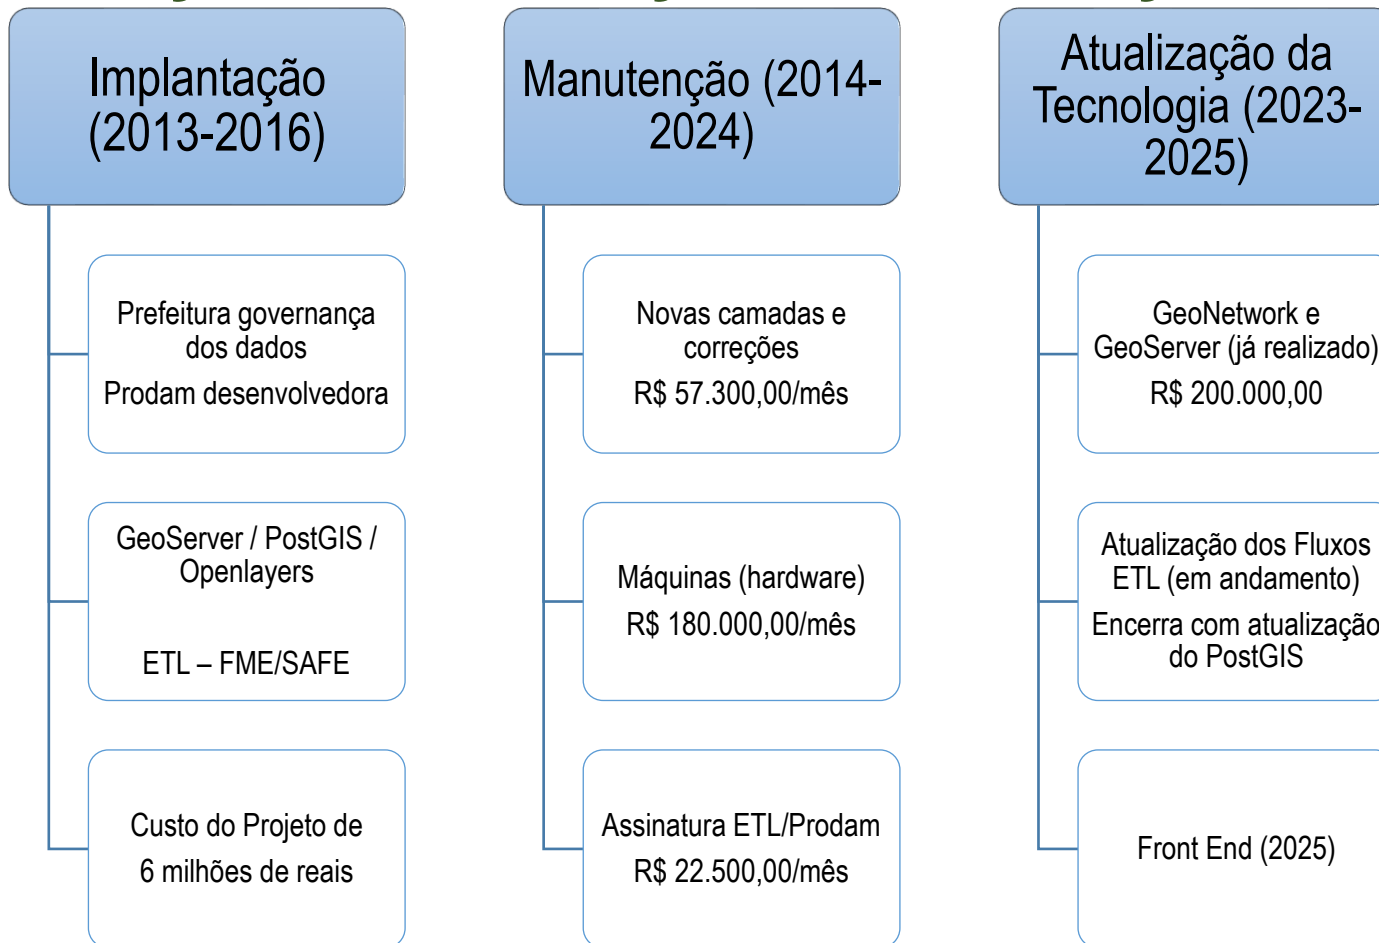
Implantação (2013-2016)

Prefeitura governança dos dados

Prodam desenvolvedora

GeoServer / PostGIS / Openlayers

ETL – FME/SAFE

Custo do Projeto de 6 milhões de reais

Manutenção (2014-2024)

Novas camadas e correções

R$ 57.300,00/mês

Máquinas (hardware)

R$ 180.000,00/mês

Assinatura ETL/Prodam

R$ 22.500,00/mês

Atualização da Tecnologia (2023-2025)

GeoNetwork e GeoServer (já realizado)

R$ 200.000,00

Atualização dos Fluxos ETL (em andamento)

Encerra com atualização do PostGIS

Front End (2025)